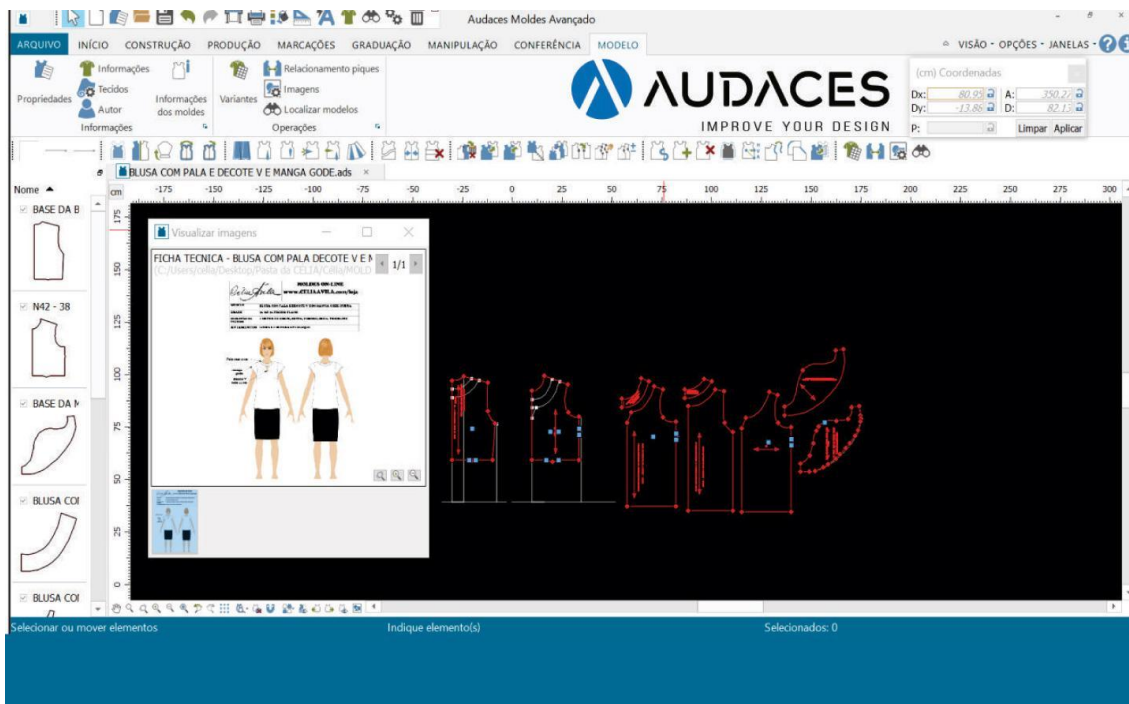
Audaces Moldes Avançado

ARQUIVO INÍCIO CONSTRUÇÃO PRODUÇÃO MARCAÇÕES GRADUAÇÃO MANIPULAÇÃO CONFERÊNCIA MODELO

VISÃO · OPÇÕES · JANELAS ·

Propriedades Informações Tecidos Autor Informações dos moldes
Informações

Variantes Relacionamento piques Imagens Localizar modelos
Operações

AUDACES
IMPROVE YOUR DESIGN

(cm) Coordenadas
Dx: 80.95 A: 350.27
Dy: -13.86 D: 82.13
P:
Limpar Aplicar

BLUSA COM PALA E DECOTE V E MANGA GODE.ads ×

Nome

BASE DA B
N42 - 38
BASE DA M
BLUSA COI
BLUSA COI

cm -175 -150 -125 -100 -75 -50 -25 0 25 50 75 100 125 150 175 200 225 250 275 300

175 150 125 100 75 50 25 0

Visualizar imagens

FICHA TECNICA - BLUSA COM PALA DECOTE V E M
(C:/Users/celia/Desktop/Pasta da CELIA/Celia/MOLD
1/1

MOLDES ON-LINE
www.CELIAVILA.com/loja

Selecionar ou mover elementos Indique elemento(s) Selecionados: 0